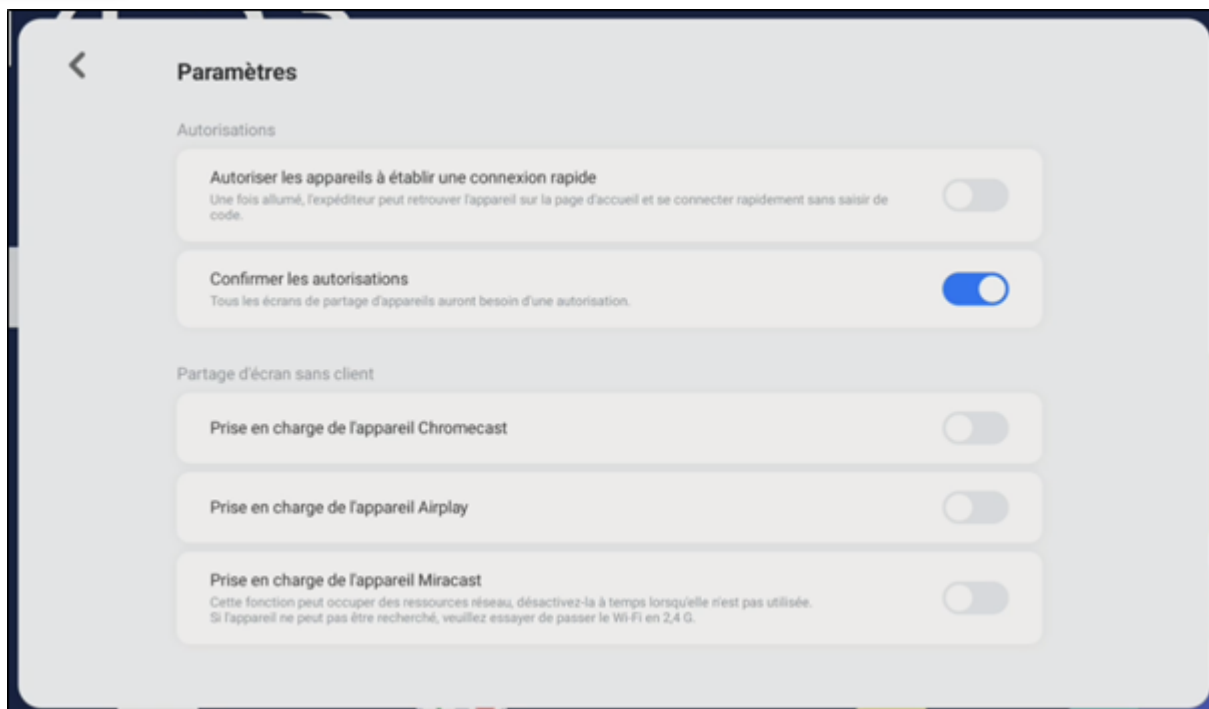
Paramètres

Autorisations

Autoriser les appareils à établir une connexion rapide
Une fois allumé, l'expéditeur peut retrouver l'appareil sur la page d'accueil et se connecter rapidement sans saisir de code.

Confirmer les autorisations
Tous les écrans de partage d'appareils auront besoin d'une autorisation.

Partage d'écran sans client

Prise en charge de l'appareil Chromecast

Prise en charge de l'appareil Airplay

Prise en charge de l'appareil Miracast
Cette fonction peut occuper des ressources réseau, désactivez-la à temps lorsqu'elle n'est pas utilisée.
Si l'appareil ne peut pas être recherché, veuillez essayer de passer le Wi-Fi en 2,4 G.